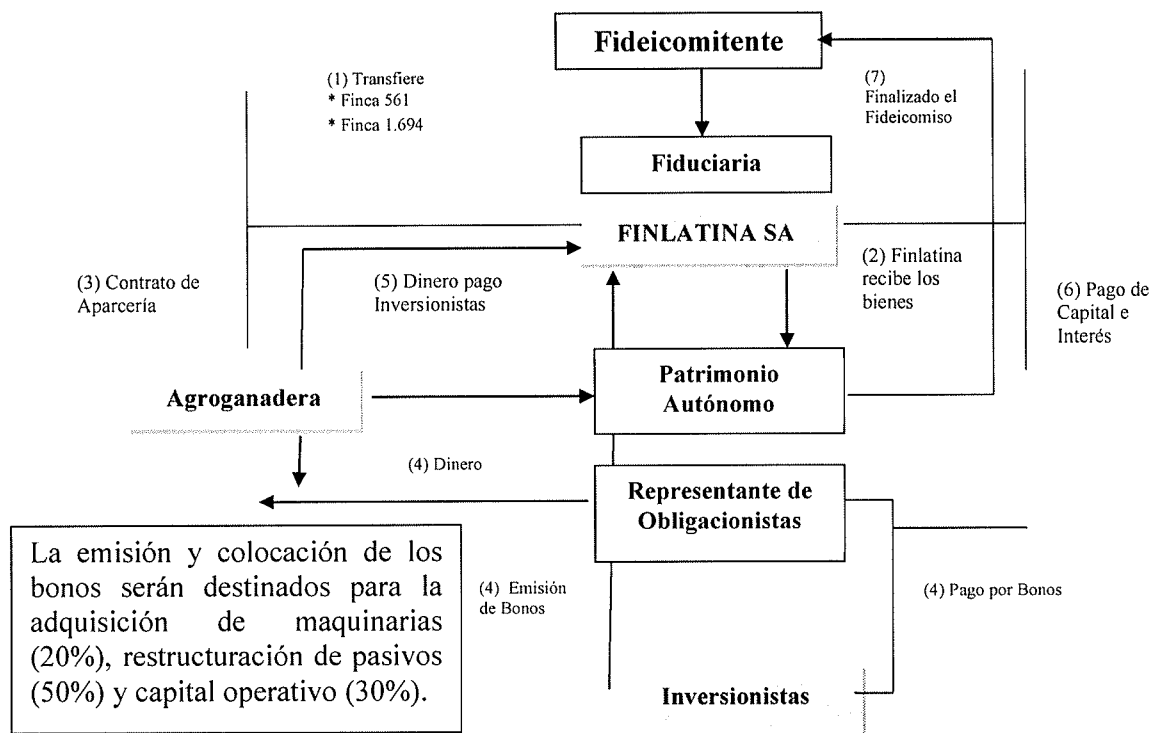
Fideicomitente

(1) Transfiere
* Finca 561
* Finca 1.694

(7)
Finalizado el Fideicomiso

Fiduciaria

FINLATINA SA

(2) Finlatina recibe los bienes

(3) Contrato de Aparcería

(5) Dinero pago Inversionistas

(6) Pago de Capital e Interés

Agroganadera

Patrimonio Autónomo

(4) Dinero

Representante de Obligacionistas

La emisión y colocación de los bonos serán destinados para la adquisición de maquinarias (20%), restructuración de pasivos (50%) y capital operativo (30%).

(4) Emisión de Bonos

(4) Pago por Bonos

Inversionistas